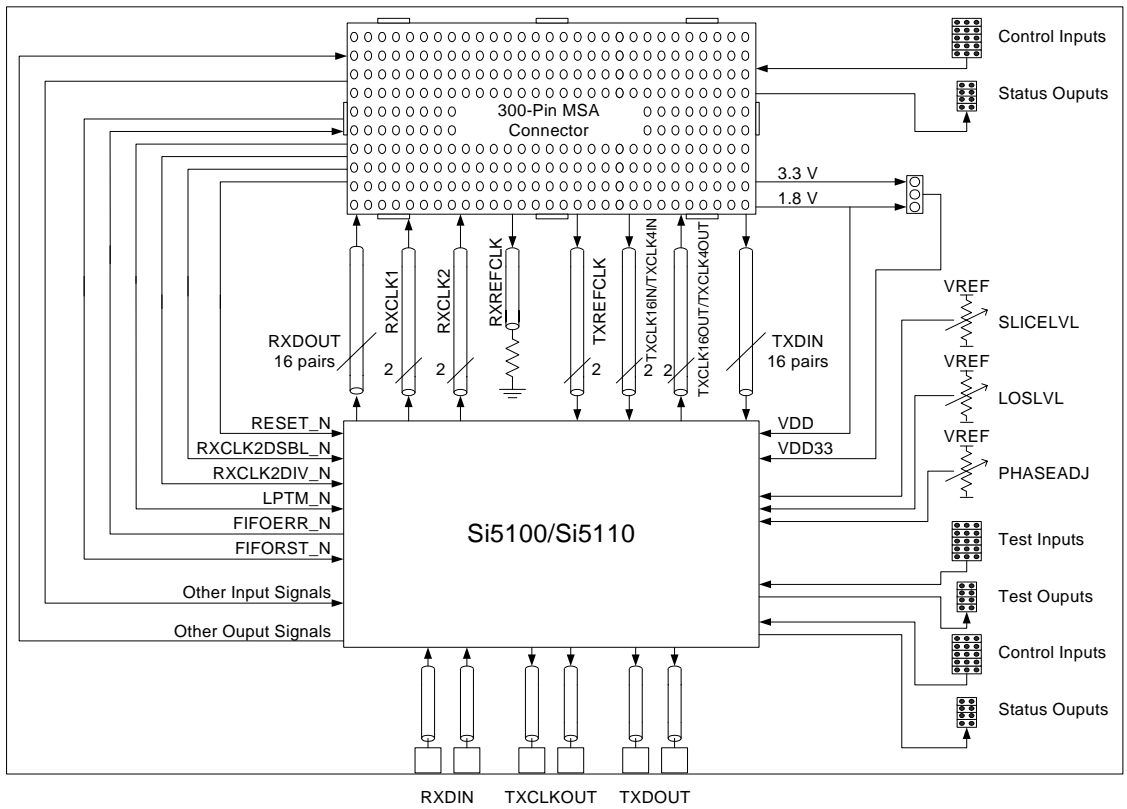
Control Inputs

Status Ouputs

300-Pin MSA Connector

3.3 V

1.8 V

RXDOUT 16 pairs

RXCLK1

2

RXCLK2

2

RXREFCLK

TXREFCLK

2

TXCLK16IN/TXCLK4IN

2

TXCLK16OUT/TXCLK4OUT

2

TXDIN 16 pairs

VREF

SLICELVL

VREF

LOSLVL

VREF

PHASEADJ

RESET_N

RXCLK2DSBL_N

RXCLK2DIV_N

LPTM_N

FIFOERR_N

FIFORST_N

Other Input Signals

Other Ouput Signals

VDD

VDD33

Si5100/Si5110

Test Inputs

Test Ouputs

Control Inputs

Status Ouputs

RXDIN

TXCLKOUT

TXDOUT